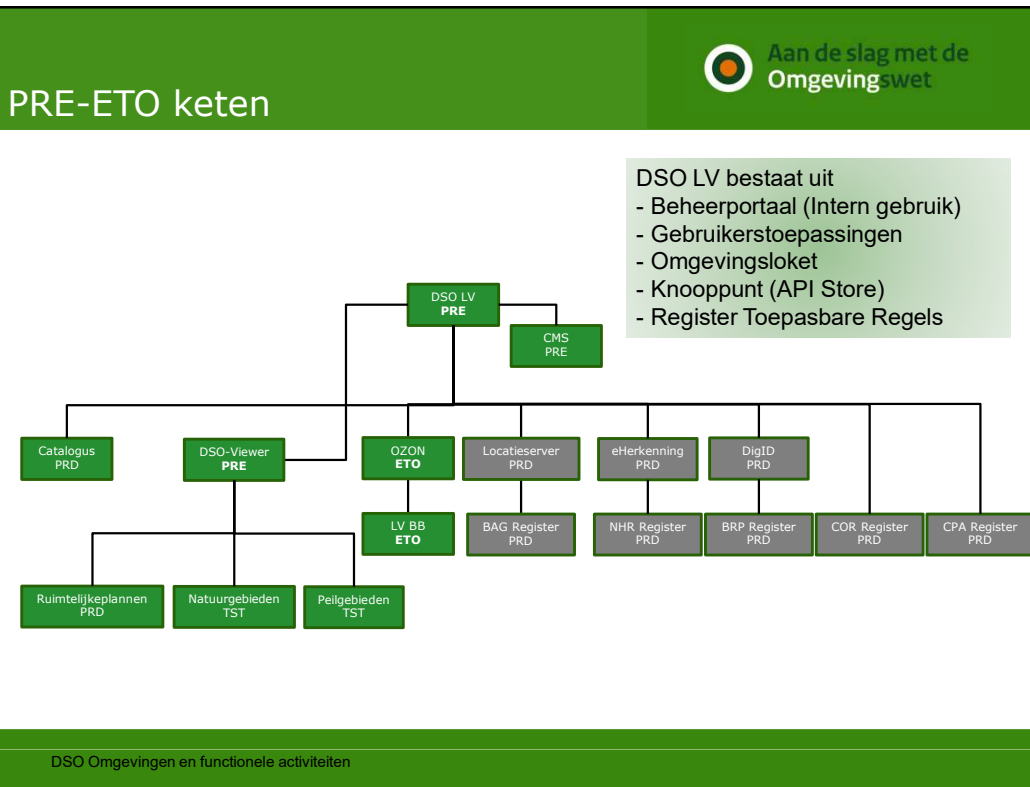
PRE-ETO keten

Aan de slag met de Omgevingswet

DSO LV bestaat uit
- Beheerportaal (Intern gebruik)
- Gebruikerstoepassingen
- Omgevingsloket
- Knooppunt (API Store)
- Register Toepasbare Regels

DSO LV
PRE

CMS
PRE

Catalogus
PRD

DSO-Viewer
PRE

OZON
ETO

Locatieserver
PRD

eHerkenning
PRD

DigID
PRD

LV BB
ETO

BAG Register
PRD

NHR Register
PRD

BRP Register
PRD

COR Register
PRD

CPA Register
PRD

Ruimtelijkeplannen
PRD

Natuurgebieden
TST

Peilgebieden
TST

DSO Omgevingen en functionele activiteiten